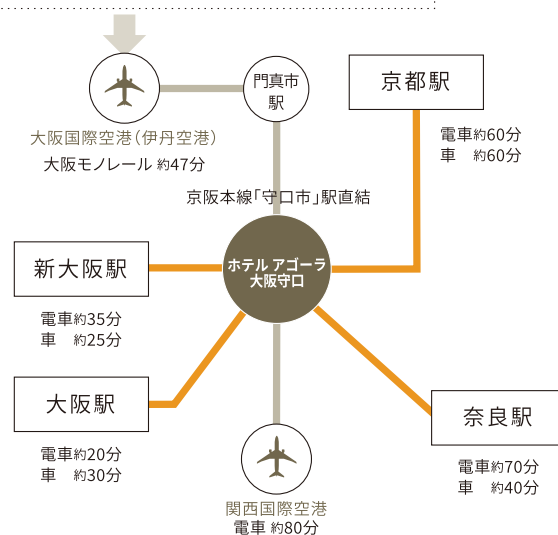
門真市駅

大阪国際空港（伊丹空港）
大阪モノレール 約47分

京都駅
電車約60分
車　約60分

京阪本線「守口市」駅直結

新大阪駅
電車約35分
車　約25分

ホテル アゴーラ
大阪守口

大阪駅
電車約20分
車　約30分

奈良駅
電車約70分
車　約40分

関西国際空港
電車 約80分